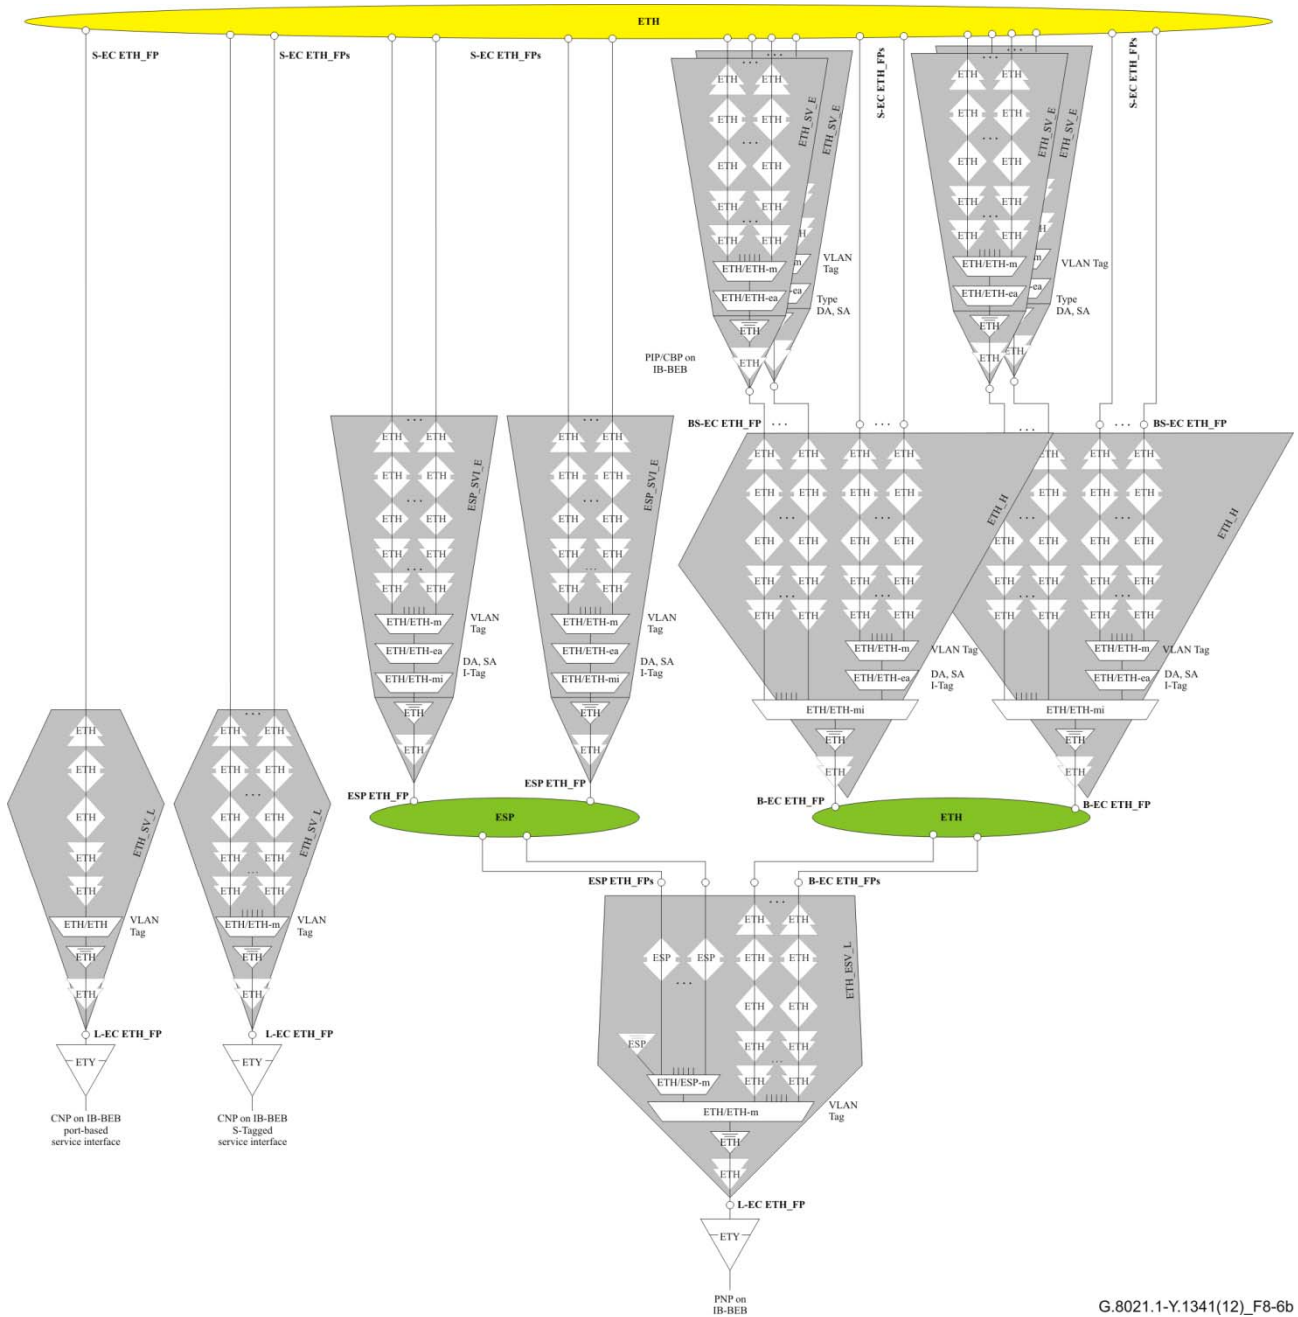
ETH

S-EC ETH_FP
S-EC ETH_FPs
S-EC ETH_FPs
S-EC ETH_FPs
S-EC ETH_FPs

ETH ETH
ETH ETH
ETH ETH
ETH ETH
ETH ETH
ETH/ETH-m
ETH/ETH-ea
ETH
ETH
ETH_SV_E
ETH_SV_E
VLAN Tag
Type DA, SA
PIP/CBP on IB-BEB

ETH ETH
ETH ETH
ETH ETH
ETH ETH
ETH ETH
ETH/ETH-m
ETH/ETH-ea
ETH
ETH
ETH_SV_E
ETH_SV_E
VLAN Tag
Type DA, SA

BS-EC ETH_FP
BS-EC ETH_FP

ETH ETH
ETH ETH
ETH ETH
ETH ETH
ETH ETH
ETH/ETH-m
ETH/ETH-ea
ETH/ETH-mi
ETH
ETH
ESP_SVI_E
VLAN Tag
DA, SA I-Tag

ETH ETH
ETH ETH
ETH ETH
ETH ETH
ETH ETH
ETH/ETH-m
ETH/ETH-ea
ETH/ETH-mi
ETH
ETH
ESP_SVI_E
VLAN Tag
DA, SA I-Tag

ETH_H
ETH/ETH-m
ETH/ETH-ea
ETH/ETH-mi
VLAN Tag
DA, SA I-Tag
ETH
ETH

ETH_H
ETH/ETH-m
ETH/ETH-ea
ETH/ETH-mi
VLAN Tag
DA, SA I-Tag
ETH
ETH

ESP ETH_FP
ESP ETH_FP
ESP
B-EC ETH_FP
ETH
B-EC ETH_FP

ETH
ETH
ETH
ETH
ETH
ETH/ETH
ETH
ETH
ETH_SV_L
VLAN Tag
L-EC ETH_FP
ETY
CNP on IB-BEB port-based service interface

ETH ETH
ETH ETH
ETH ETH
ETH ETH
ETH ETH
ETH/ETH-m
ETH
ETH
ETH_SV_L
VLAN Tag
L-EC ETH_FP
ETY
CNP on IB-BEB S-Tagged service interface

ESP ETH_FPs
B-EC ETH_FPs
ESP ESP
ETH ETH
ETH ETH
ETH ETH
ETH ETH
ETH ETH
ESP
ETH/ESP-m
ETH/ETH-m
ETH
ETH
ETH_ESV_L
VLAN Tag
L-EC ETH_FP
ETY
PNP on IB-BEB

G.8021.1-Y.1341(12)_F8-6b